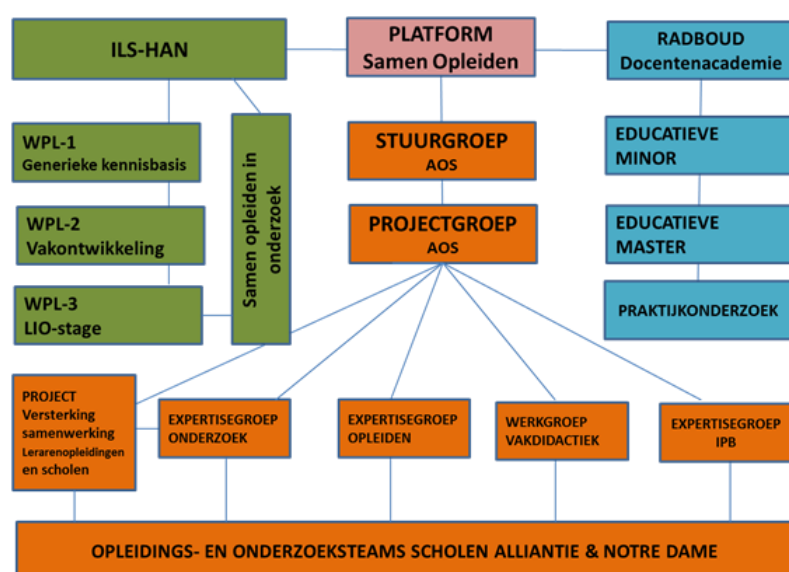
ILS-HAN

PLATFORM
Samen Opleiden

RADBOUD
Docentenacademie

WPL-1
Generieke kennisbasis

WPL-2
Vakontwikkeling

WPL-3
LIO-stage

Samen opleiden in onderzoek

STUURGROEP
AOS

PROJECTGROEP
AOS

EDUCATIEVE
MINOR

EDUCATIEVE
MASTER

PRAKTIJKONDERZOEK

PROJECT
Versterking samenwerking
Lerarenopleidingen en scholen

EXPERTISEGROEP
ONDERZOEK

EXPERTISEGROEP
OPLEIDEN

WERKGROEP
VAKDIDACTIEK

EXPERTISEGROEP
IPB

OPLEIDINGS- EN ONDERZOEKSTEAMS SCHOLEN ALLIANTIE & NOTRE DAME